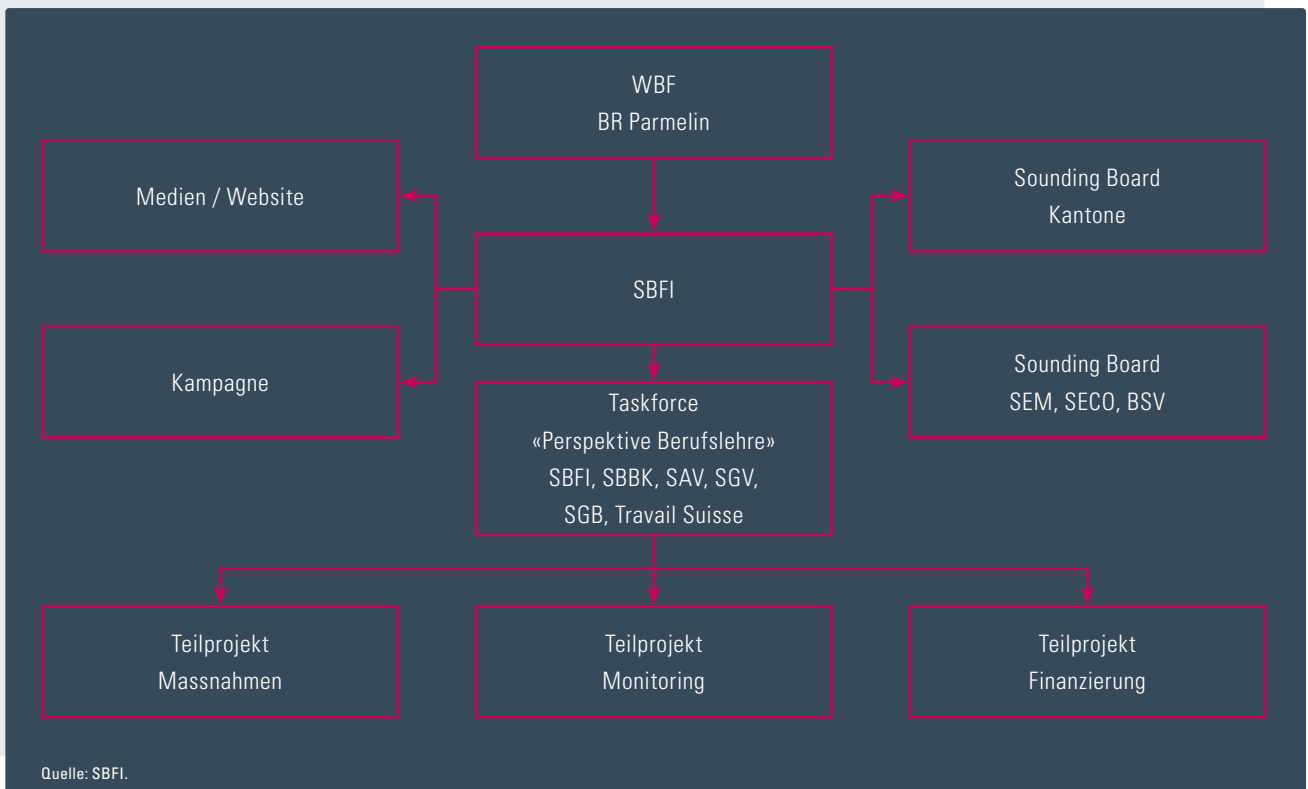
WBF
BR Parmelin

Medien / Website

Sounding Board
Kantone

SBFI

Kampagne

Sounding Board
SEM, SECO, BSV

Taskforce
«Perspektive Berufslehre»
SBFI, SBBK, SAV, SGV,
SGB, Travail Suisse

Teilprojekt
Massnahmen

Teilprojekt
Monitoring

Teilprojekt
Finanzierung

Quelle: SBFI.